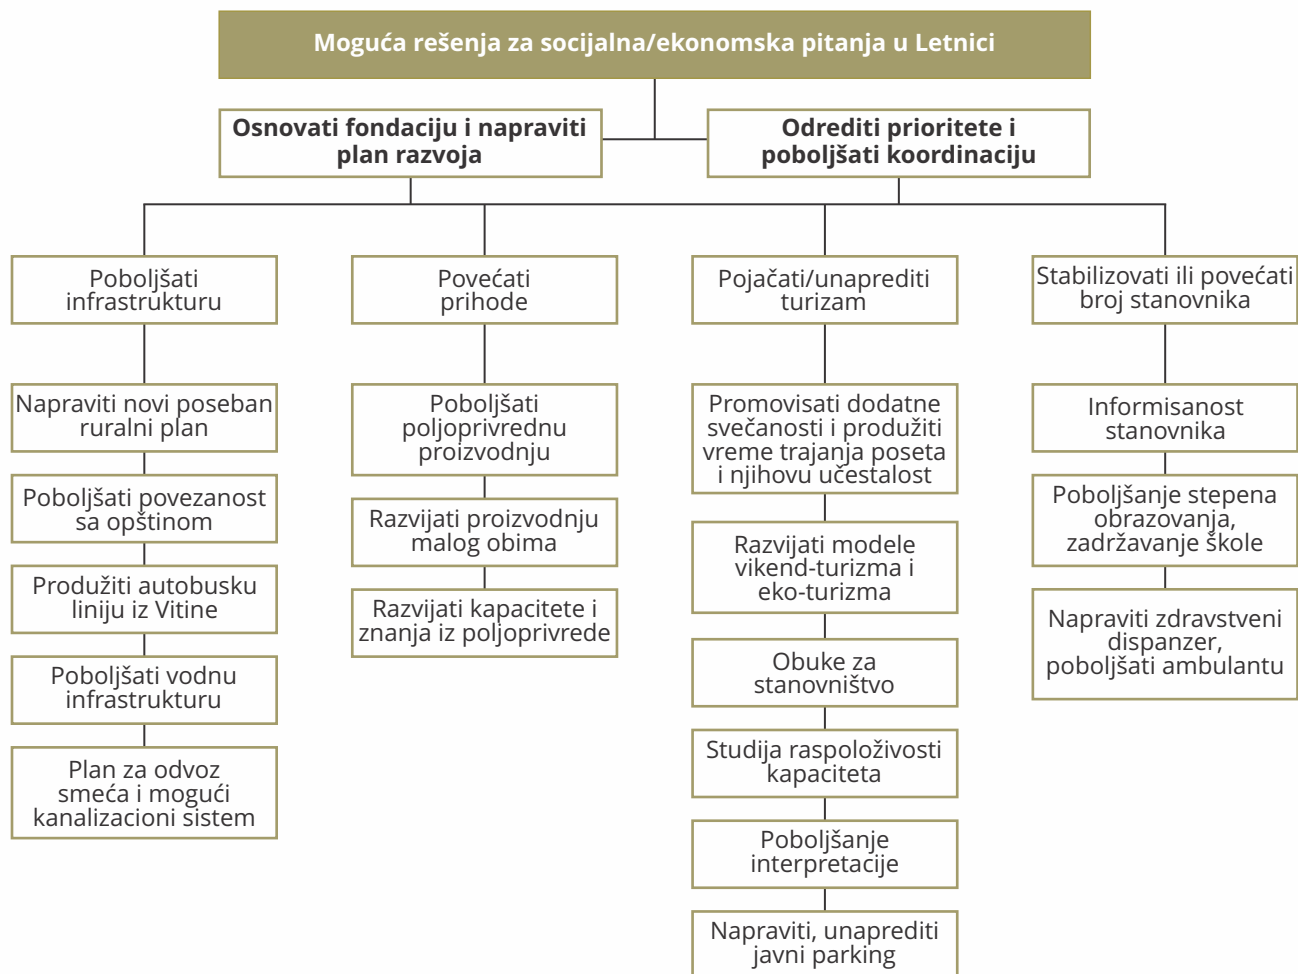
Moguća rešenja za socijalna/ekonomska pitanja u Letnici

Osnovati fondaciju i napraviti plan razvoja

Odrediti prioritete i poboljšati koordinaciju

Poboljšati infrastrukturu

Napraviti novi poseban ruralni plan

Poboljšati povezanost sa opštinom

Produžiti autobusku liniju iz Vitine

Poboljšati vodnu infrastrukturu

Plan za odvoz smeća i mogući kanalizacioni sistem

Povećati prihode

Poboljšati poljoprivrednu proizvodnju

Razvijati proizvodnju malog obima

Razvijati kapacitete i znanja iz poljoprivrede

Pojačati/unaprediti turizam

Promovisati dodatne svečanosti i produžiti vreme trajanja poseta i njihovu učestalost

Razvijati modele vikend-turizma i eko-turizma

Obuke za stanovništvo

Studija raspoloživosti kapaciteta

Poboljšanje interpretacije

Napraviti, unaprediti javni parking

Stabilizovati ili povećati broj stanovnika

Informisanost stanovnika

Poboljšanje stepena obrazovanja, zadržavanje škole

Napraviti zdravstveni dispanzer, poboljšati ambulantu